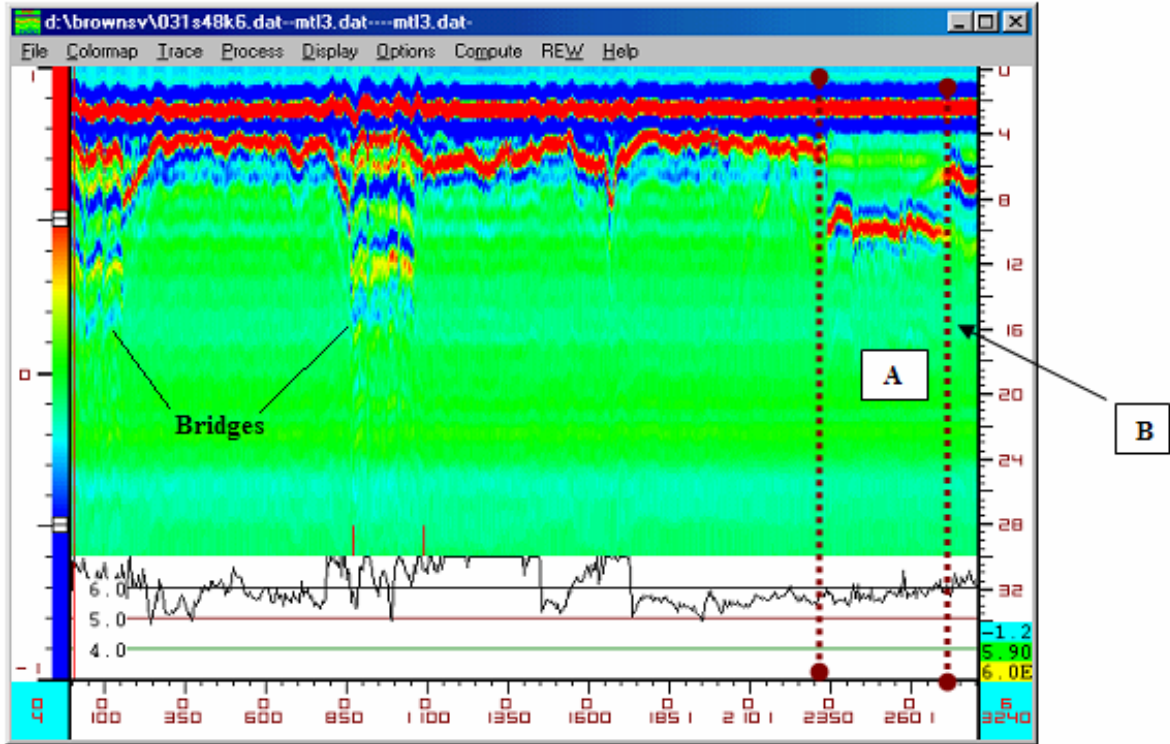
d:\brownsv\031s48k6.dat--mtl3.dat----mtl3.dat-

File Colormap Trace Process Display Options Compute REW Help

1

0

-1

0
4
8
12
16
20
24
28
32

Bridges

A

B

6.0
5.0
4.0

-1.2
5.90
6.0E

0
4

0
100

0
350

0
600

0
850

0
1100

0
1350

0
1600

0
1851

0
2101

0
2350

0
2601

6
3240